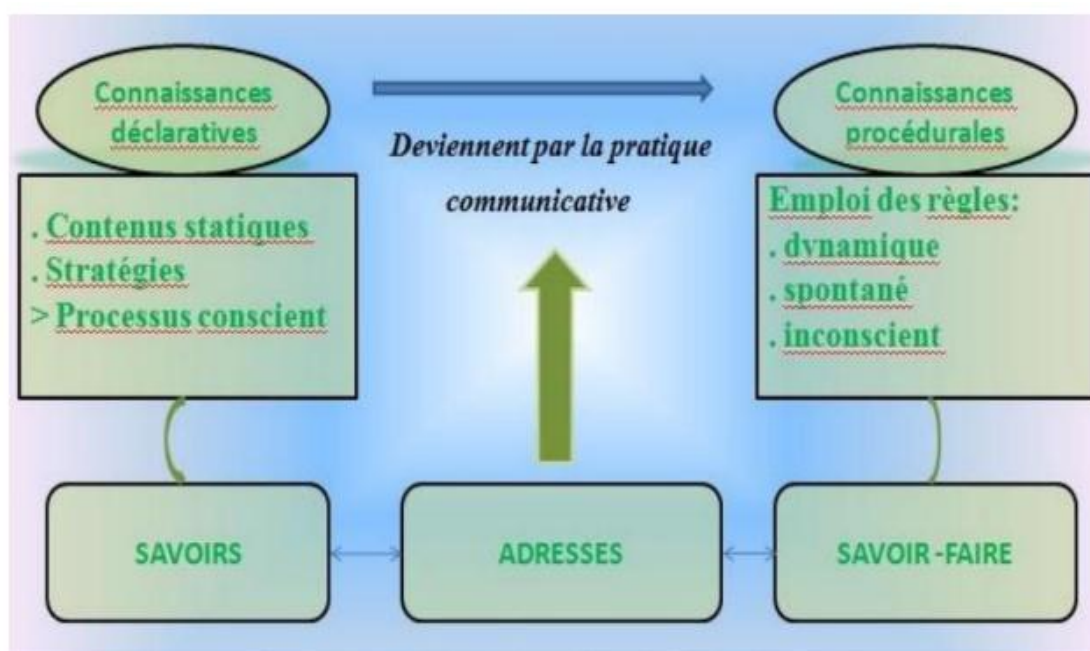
Connaissances déclaratives

Deviennent par la pratique communicative

Connaissances procédurales

. Contenus statiques
. Stratégies
> Processus conscient

Emploi des règles:
. dynamique
. spontané
. inconscient

SAVOIRS

ADRESSES

SAVOIR -FAIRE